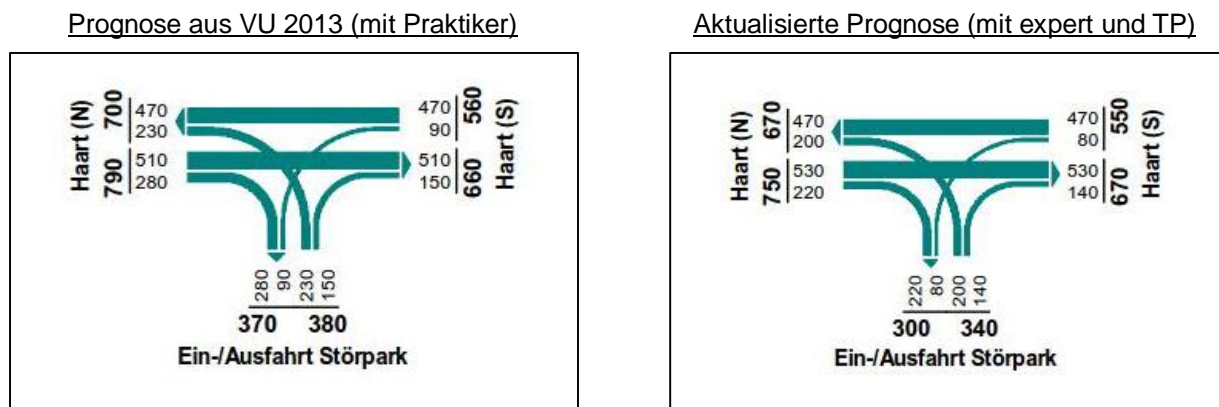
Prognose aus VU 2013 (mit Praktiker)

Haart (N)
700
470
230
790
510
280

470
90
560
510
150
660
Haart (S)

280
90
230
150
370 380
Ein-/Ausfahrt Störpark

Aktualisierte Prognose (mit expert und TP)

Haart (N)
670
470
200
750
530
220

470
80
550
530
140
670
Haart (S)

220
80
200
140
300 340
Ein-/Ausfahrt Störpark